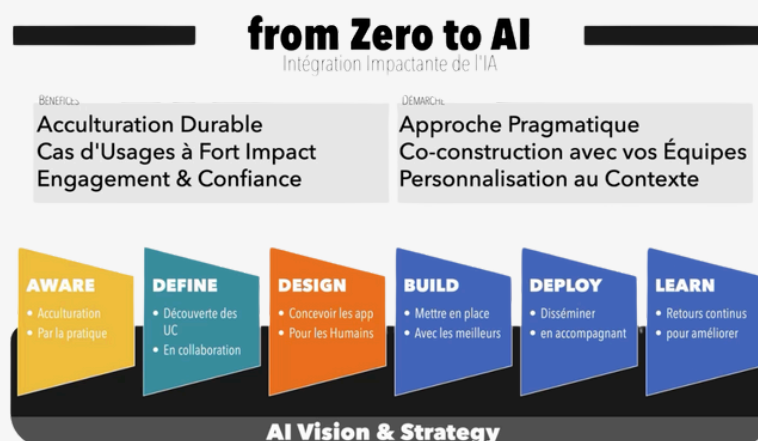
from Zero to AI

Intégration Impactante de l'IA

BENEFICES

Acculturation Durable
Cas d'Usages à Fort Impact
Engagement & Confiance

DEMARCHE

Approche Pragmatique
Co-construction avec vos Équipes
Personnalisation au Contexte

AWARE
• Acculturation
• Par la pratique

DEFINE
• Découverte des UC
• En collaboration

DESIGN
• Concevoir les app
• Pour les Humains

BUILD
• Mettre en place
• Avec les meilleurs

DEPLOY
• Disséminer
• en accompagnant

LEARN
• Retours continus
• pour améliorer

AI Vision & Strategy